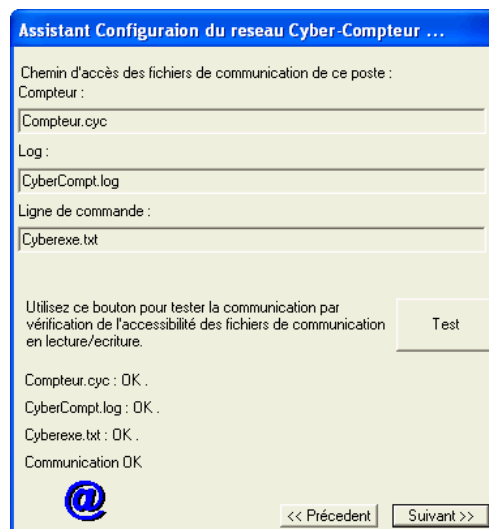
Assistant Configuraion du reseau Cyber-Compteur ...

Chemin d'accès des fichiers de communication de ce poste :
Compteur :

Compteur.cyc

Log :

CyberCompt.log

Ligne de commande :

Cyberexe.txt

Utilisez ce bouton pour tester la communication par vérification de l'accessibilité des fichiers de communication en lecture/ecriture.

Test

Compteur.cyc : OK .

CyberCompt.log : OK .

Cyberexe.txt : OK .

Communication OK

@

<< Précedent

Suivant >>